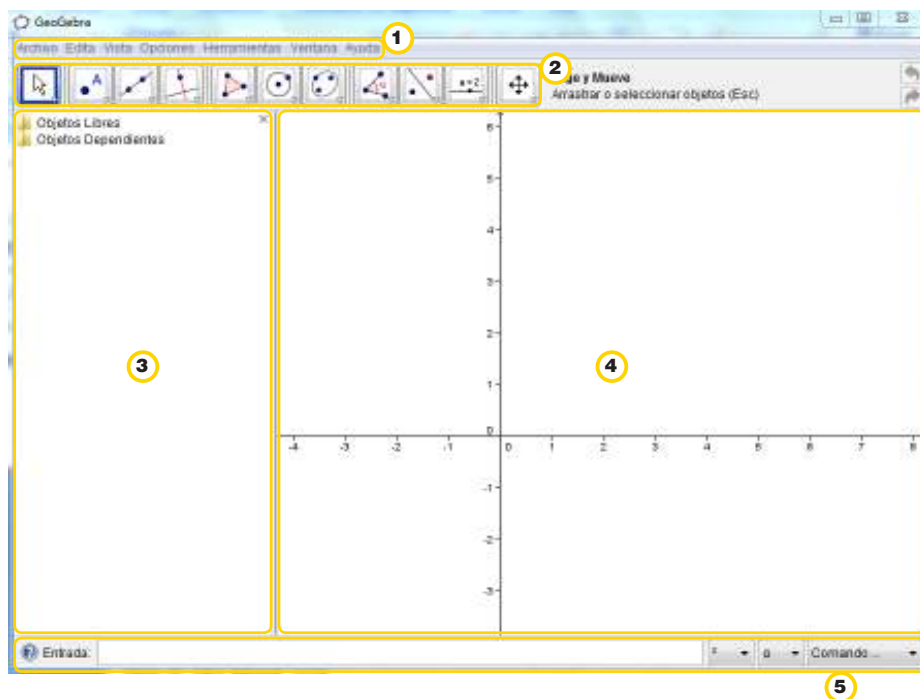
GeoGebra

Archivo Edita Vista Opciones Herramientas Ventana Ayuda

1

2

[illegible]ge y Mueve
Arrastrar o seleccionar objetos (Esc)

a=2

Objetos Libres
Objetos Dependientes

3

4

6
5
4
3
2
1
0
-1
-2
-3

-4 -3 -2 -1 0 1 2 3 4 5 6 7 8

Entrada:

α

Comando ...

5